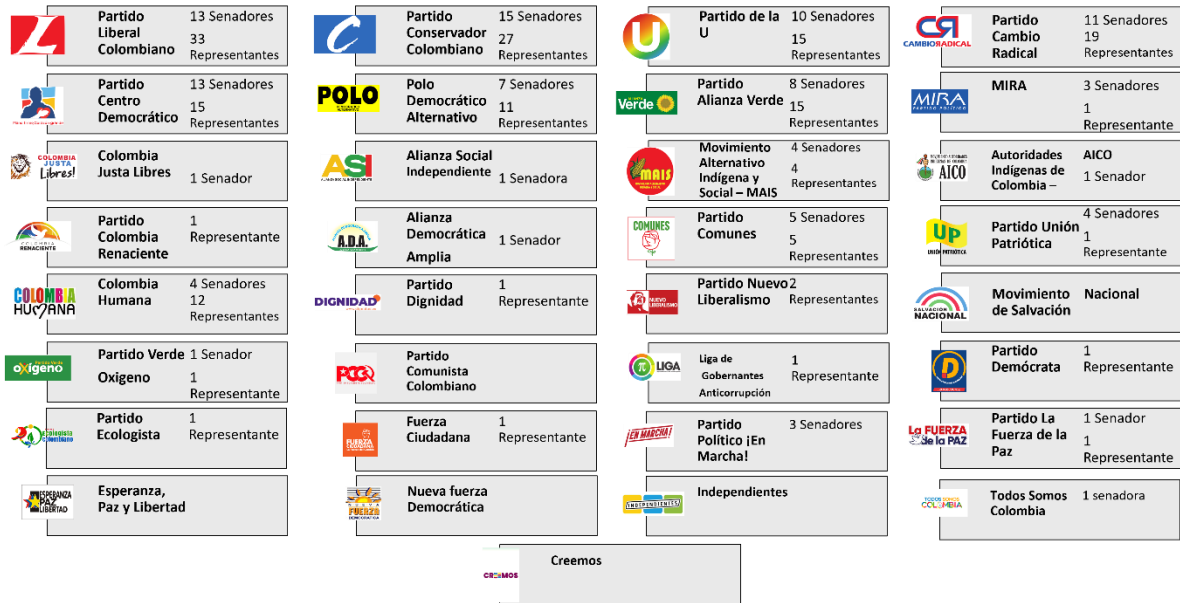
Partido Liberal Colombiano
13 Senadores
33 Representantes

Partido Centro Democrático
13 Senadores
15 Representantes

COLOMBIA JUSTA Libres!
Colombia Justa Libres
1 Senador

RENACIENTE
Partido Colombia Renaciente
1 Representante

COLOMBIA HUMANA
Colombia Humana
4 Senadores
12 Representantes

oxígeno
Partido Verde Oxigeno
1 Senador
1 Representante

Partido Ecologista
1 Representante

ESPERANZA PAZ LIBERTAD
Esperanza, Paz y Libertad

Partido Conservador Colombiano
15 Senadores
27 Representantes

POLO
Polo Democrático Alternativo
7 Senadores
11 Representantes

ASI
Alianza Social Independiente
1 Senadora

A.D.A.
Alianza Democrática Amplia
1 Senador

DIGNIDAD
Partido Dignidad
1 Representante

PCC
Partido Comunista Colombiano

FUERZA CIUDADANA
Fuerza Ciudadana
1 Representante

FUERZA
Nueva fuerza Democrática

U
Partido de la U
10 Senadores
15 Representantes

Verde
Partido Alianza Verde
8 Senadores
15 Representantes

MAIS
Movimiento Alternativo Indígena y Social – MAIS
4 Senadores
4 Representantes

COMUNES
Partido Comunes
5 Senadores
5 Representantes

NUEVO LIBERALISMO
Partido Nuevo Liberalismo
2 Representantes

LIGA
Liga de Gobernantes Anticorrupción
1 Representante

¡EN MARCHA!
Partido Político ¡En Marcha!
3 Senadores

INDEPENDIENTES
Independientes

CR CAMBIO RADICAL
Partido Cambio Radical
11 Senadores
19 Representantes

MIRA
MIRA
3 Senadores
1 Representante

AICO
Autoridades Indígenas de Colombia –
AICO
1 Senador

UP UNIÓN PATRIÓTICA
Partido Unión Patriótica
4 Senadores
1 Representante

SALVACIÓN NACIONAL
Movimiento Nacional de Salvación

D
Partido Demócrata
1 Representante

La FUERZA de la PAZ
Partido La Fuerza de la Paz
1 Senador
1 Representante

TODOS SOMOS COLOMBIA
Todos Somos Colombia
1 senadora

CREEMOS
Creemos